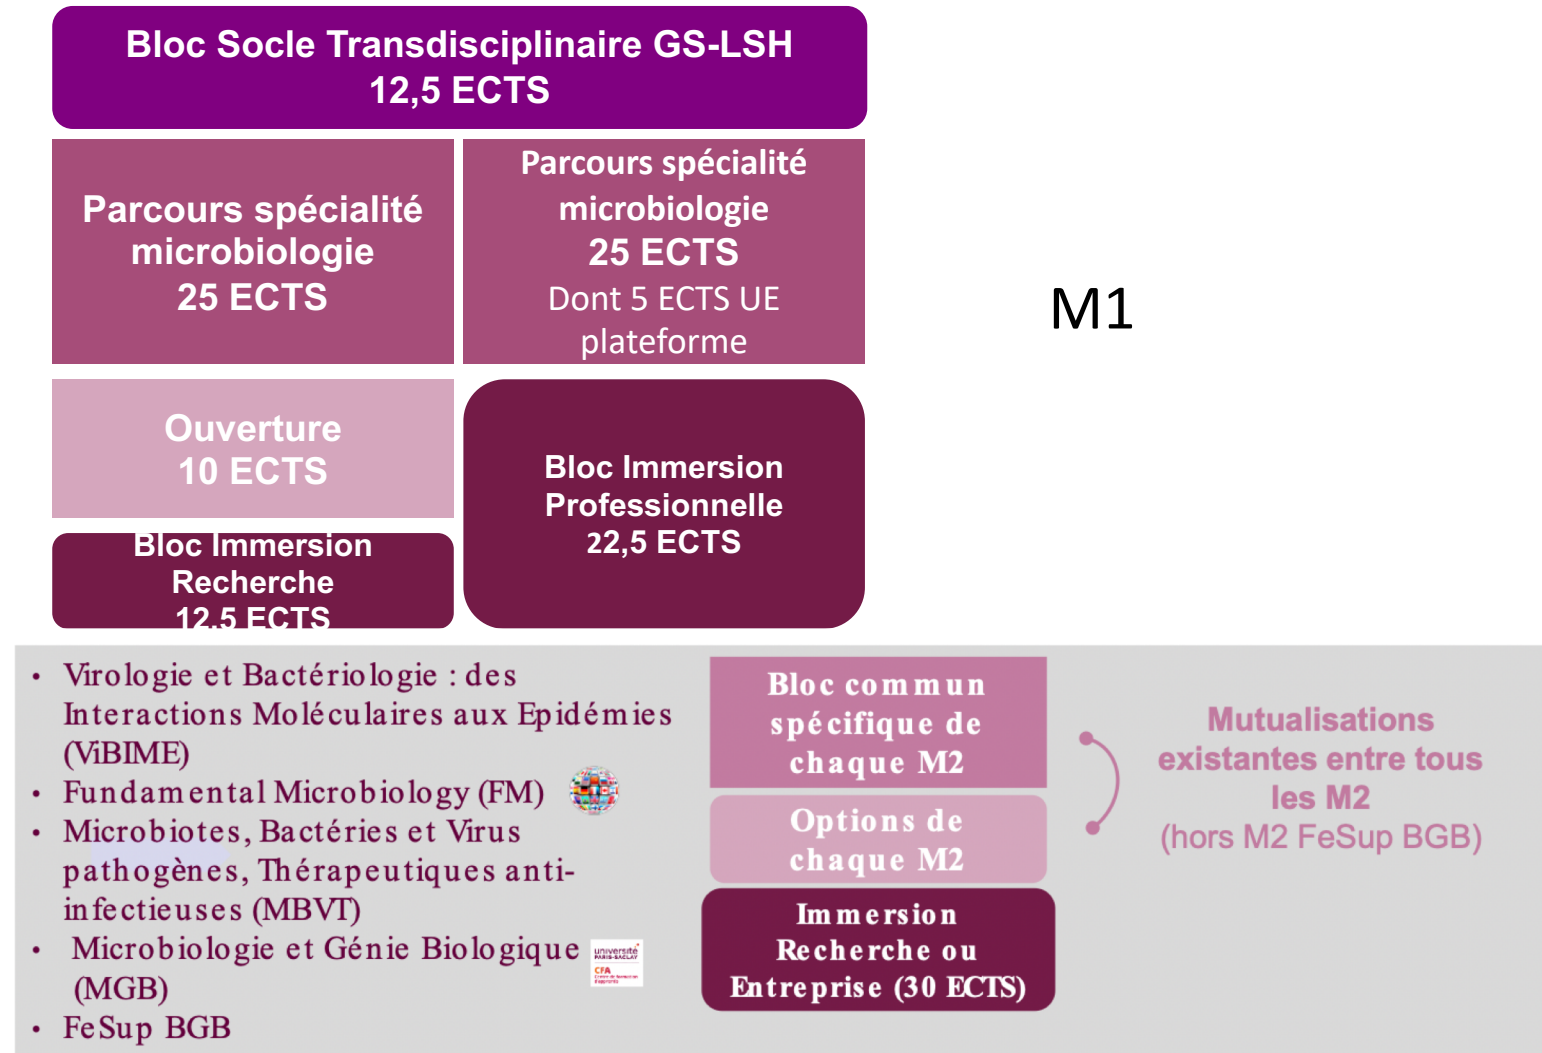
Bloc Socle Transdisciplinaire GS-LSH
12,5 ECTS

Parcours spécialité microbiologie
25 ECTS

Parcours spécialité microbiologie
25 ECTS
Dont 5 ECTS UE plateforme

M1

Ouverture
10 ECTS

Bloc Immersion Professionnelle
22,5 ECTS

Bloc Immersion Recherche
12,5 ECTS

• Virologie et Bactériologie : des Interactions Moléculaires aux Epidémies (ViBIME)
• Fundamental Microbiology (FM)
• Microbiotes, Bactéries et Virus pathogènes, Thérapeutiques anti-infectieuses (MBVT)
• Microbiologie et Génie Biologique (MGB)
• FeSup BGB

université PARIS-SACLAY
CFA

Bloc commun spécifique de chaque M2

Options de chaque M2

Immersion Recherche ou Entreprise (30 ECTS)

Mutualisations existantes entre tous les M2
(hors M2 FeSup BGB)